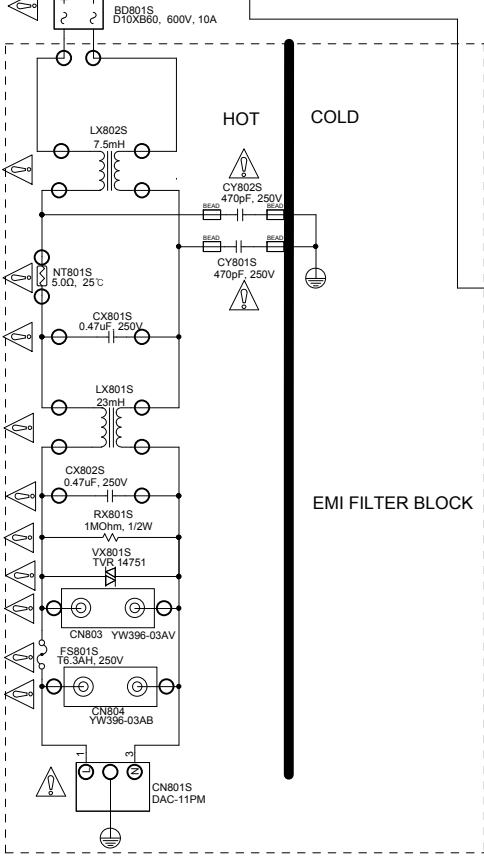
BD801S
D10XB60, 600V, 10A

HOT

COLD

LX802S
7.5mH

CY802S
470pF, 250V

BEAD

BEAD

BEAD

BEAD

CY801S
470pF, 250V

NT801S
5.0Ω, 25℃

CX801S
0.47uF, 250V

LX801S
23mH

CX802S
0.47uF, 250V

EMI FILTER BLOCK

RX801S
1MOhm, 1/2W

VX801S
TVR 14751

CN803 YW396-03AV

FS801S
T6.3AH, 250V

CN804
YW396-03AB

1

3

CN801S
DAC-11PM